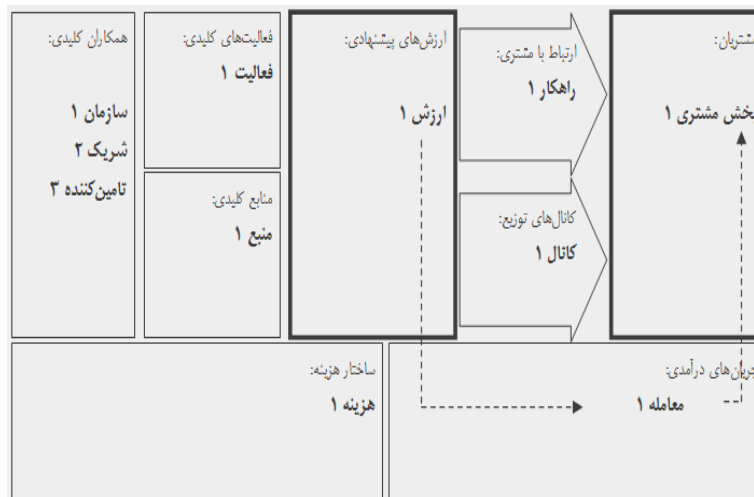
همکاران کلیدی:
سازمان ۱
شریک ۲
تامین‌کننده ۳

فعالیت‌های کلیدی:
فعالیت ۱

منابع کلیدی:
منبع ۱

ارزش‌های پیشنهادی:
ارزش ۱

ارتباط با مشتری:
راهکار ۱

کانال‌های توزیع:
کانال ۱

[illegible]شتریان:
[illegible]خش مشتری ۱

ساختار هزینه:
هزینه ۱

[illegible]ریان‌های درآمدی:
معامله ۱